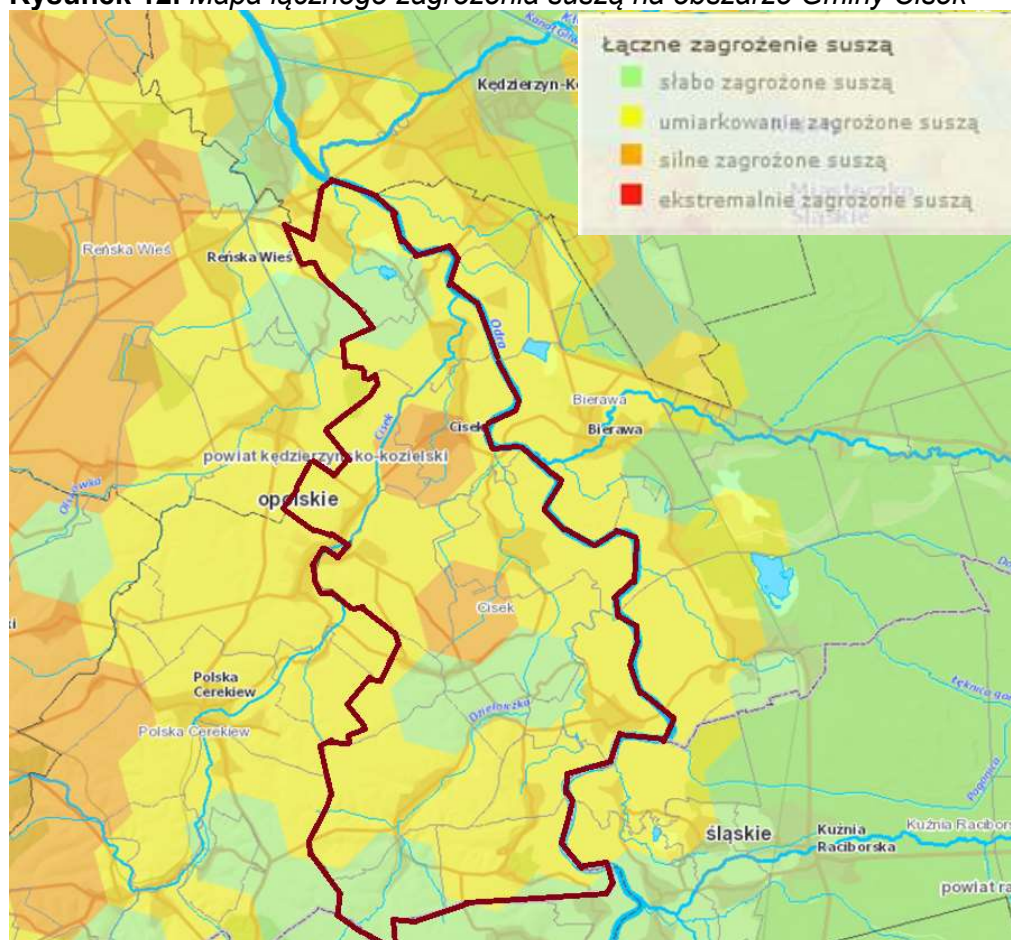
Rysunek 12. Mapa łącznego zagrożenia suszą na obszarze Gminy Cisek

Łączne zagrożenie suszą
słabo zagrożone suszą
umiarkowanie zagrożone suszą
silne zagrożone suszą
ekstremalnie zagrożone suszą

Kędzierzyn-K
Kanał Gliwicki
Miasteczko Śląskie
Reńska Wieś
Reńska Wieś
Odra
Bierawa
Bierawa
Cisek
Cisek
powiat kędzierzyńsko-kozielski
opolskie
Olszówka
Cisek
Polska Cerekiew
Polska Cerekiew
Dzielniczka
Łęknica
Kuźnia Raciborska
Kuźnia Raciborska
śląskie
powiat ra